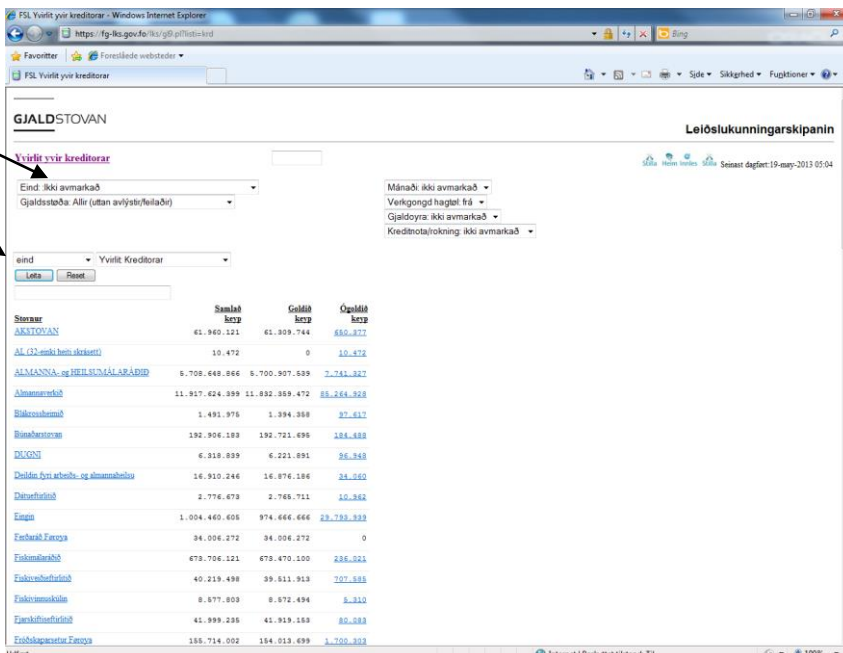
FSL Yvirlit yvir kreditorar - Windows Internet Explorer

https://fg-lks.gov.fo/lks/gfl.pl?listi=krd

Bing

Favoritter | Foreslåede websteder

FSL Yvirlit yvir kreditorar

Side ▾ Sikkerhed ▾ Funktioner ▾

GJALDSTOVAN

Leiðslukunningarskipanin

Yvirlit yvir kreditorar

Stilla Heim Innles Stilla Seinast dagført:19-mey-2013 05:04

Eind: Ikki avmarkað

Gjaldsstøða: Allir (uttan avlýstir/feilaðir)

Mánaði: ikki avmarkað

Verkgongd hagtøl: frá

Gjaldoyra: ikki avmarkað

Kreditnota/rokning: ikki avmarkað

eind

Yvirlit Kreditorar

Leita | Reset

| Stovnur | Samlað keyp | Goldið keyp | Ógoldið keyp |
|---|---|---|---|
| AKSTOVAN | 61.960.121 | 61.309.744 | 650.377 |
| AL (32-einki heiti skrásett) | 10.472 | 0 | 10.472 |
| ALMANNA- og HEILSUMÁLARÁÐIÐ | 5.708.648.866 | 5.700.907.539 | 7.741.327 |
| Almannaverkið | 11.917.624.399 | 11.832.359.472 | 85.264.928 |
| Blákrossheimið | 1.491.975 | 1.394.358 | 97.617 |
| Búnaðarstovan | 192.906.183 | 192.721.695 | 184.488 |
| DUGNI | 6.318.839 | 6.221.891 | 96.948 |
| Deildin fyri arbeiðs- og almannaheilsu | 16.910.246 | 16.876.186 | 34.060 |
| Dátueftirlitið | 2.776.673 | 2.765.711 | 10.962 |
| Eingin | 1.004.460.605 | 974.666.666 | 29.793.939 |
| Ferðaráð Føroya | 34.006.272 | 34.006.272 | 0 |
| Fiskimálaráðið | 678.706.121 | 678.470.100 | 236.021 |
| Fiskiveiðieftirlitið | 40.219.498 | 39.511.913 | 707.585 |
| Fiskivinnuskúlin | 8.577.803 | 8.572.494 | 5.310 |
| Fjarskiftiseftirlitið | 41.999.235 | 41.919.153 | 80.083 |
| Fróðskaparsetur Føroya | 155.714.002 | 154.013.699 | 1.700.303 |